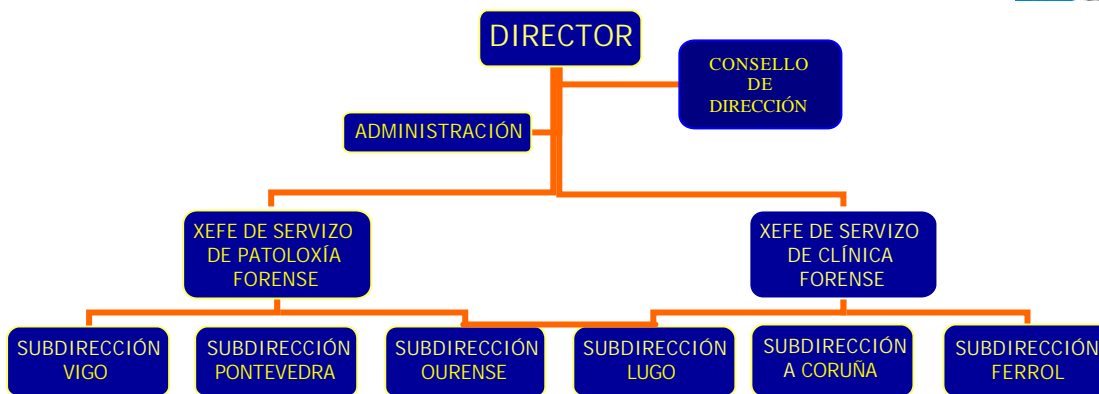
DIRECTOR

CONSELLO DE DIRECCIÓN

ADMINISTRACIÓN

XEFE DE SERVIZO DE PATOLOXÍA FORENSE

XEFE DE SERVIZO DE CLÍNICA FORENSE

SUBDIRECCIÓN VIGO

SUBDIRECCIÓN PONTEVEDRA

SUBDIRECCIÓN OURENSE

SUBDIRECCIÓN LUGO

SUBDIRECCIÓN A CORUÑA

SUBDIRECCIÓN FERROL